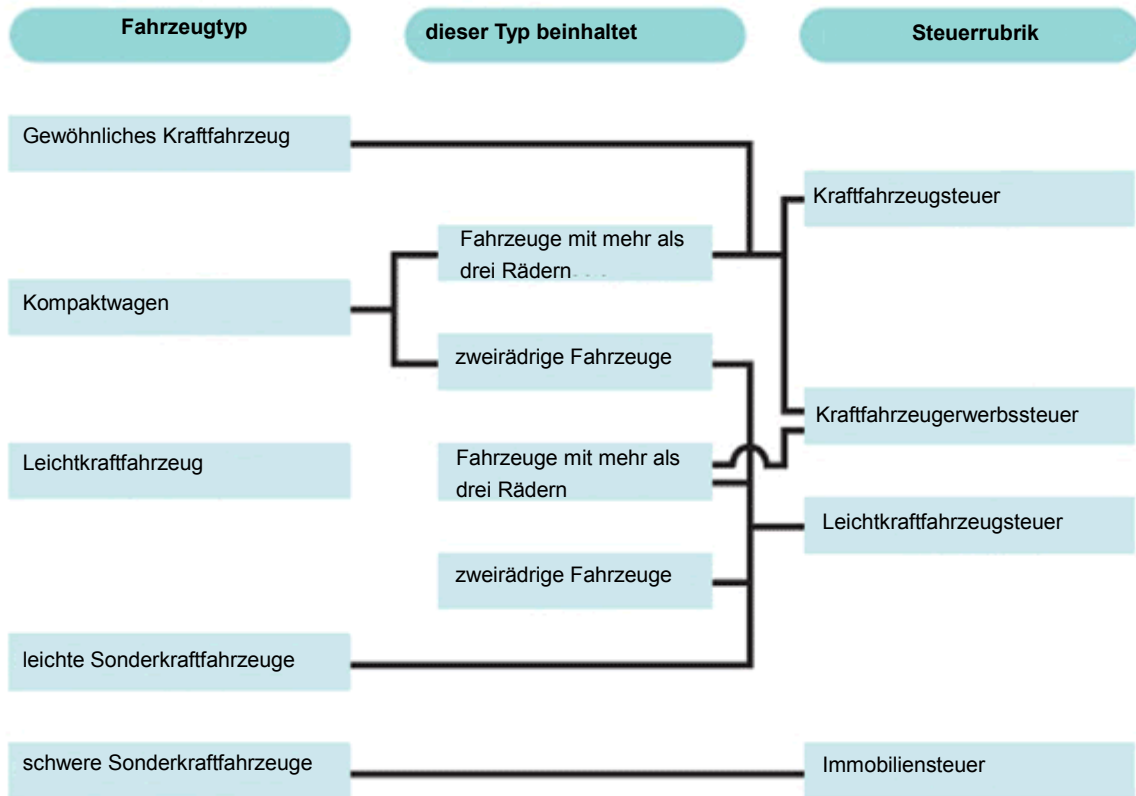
Fahrzeugtyp

dieser Typ beinhaltet

Steuerrubrik

Gewöhnliches Kraftfahrzeug

Kraftfahrzeugsteuer

Fahrzeuge mit mehr als drei Rädern

Kompaktwagen

zweirädrige Fahrzeuge

Kraftfahrzeugerwerbssteuer

Leichtkraftfahrzeug

Fahrzeuge mit mehr als drei Rädern

Leichtkraftfahrzeugsteuer

zweirädrige Fahrzeuge

leichte Sonderkraftfahrzeuge

schwere Sonderkraftfahrzeuge

Immobiliensteuer